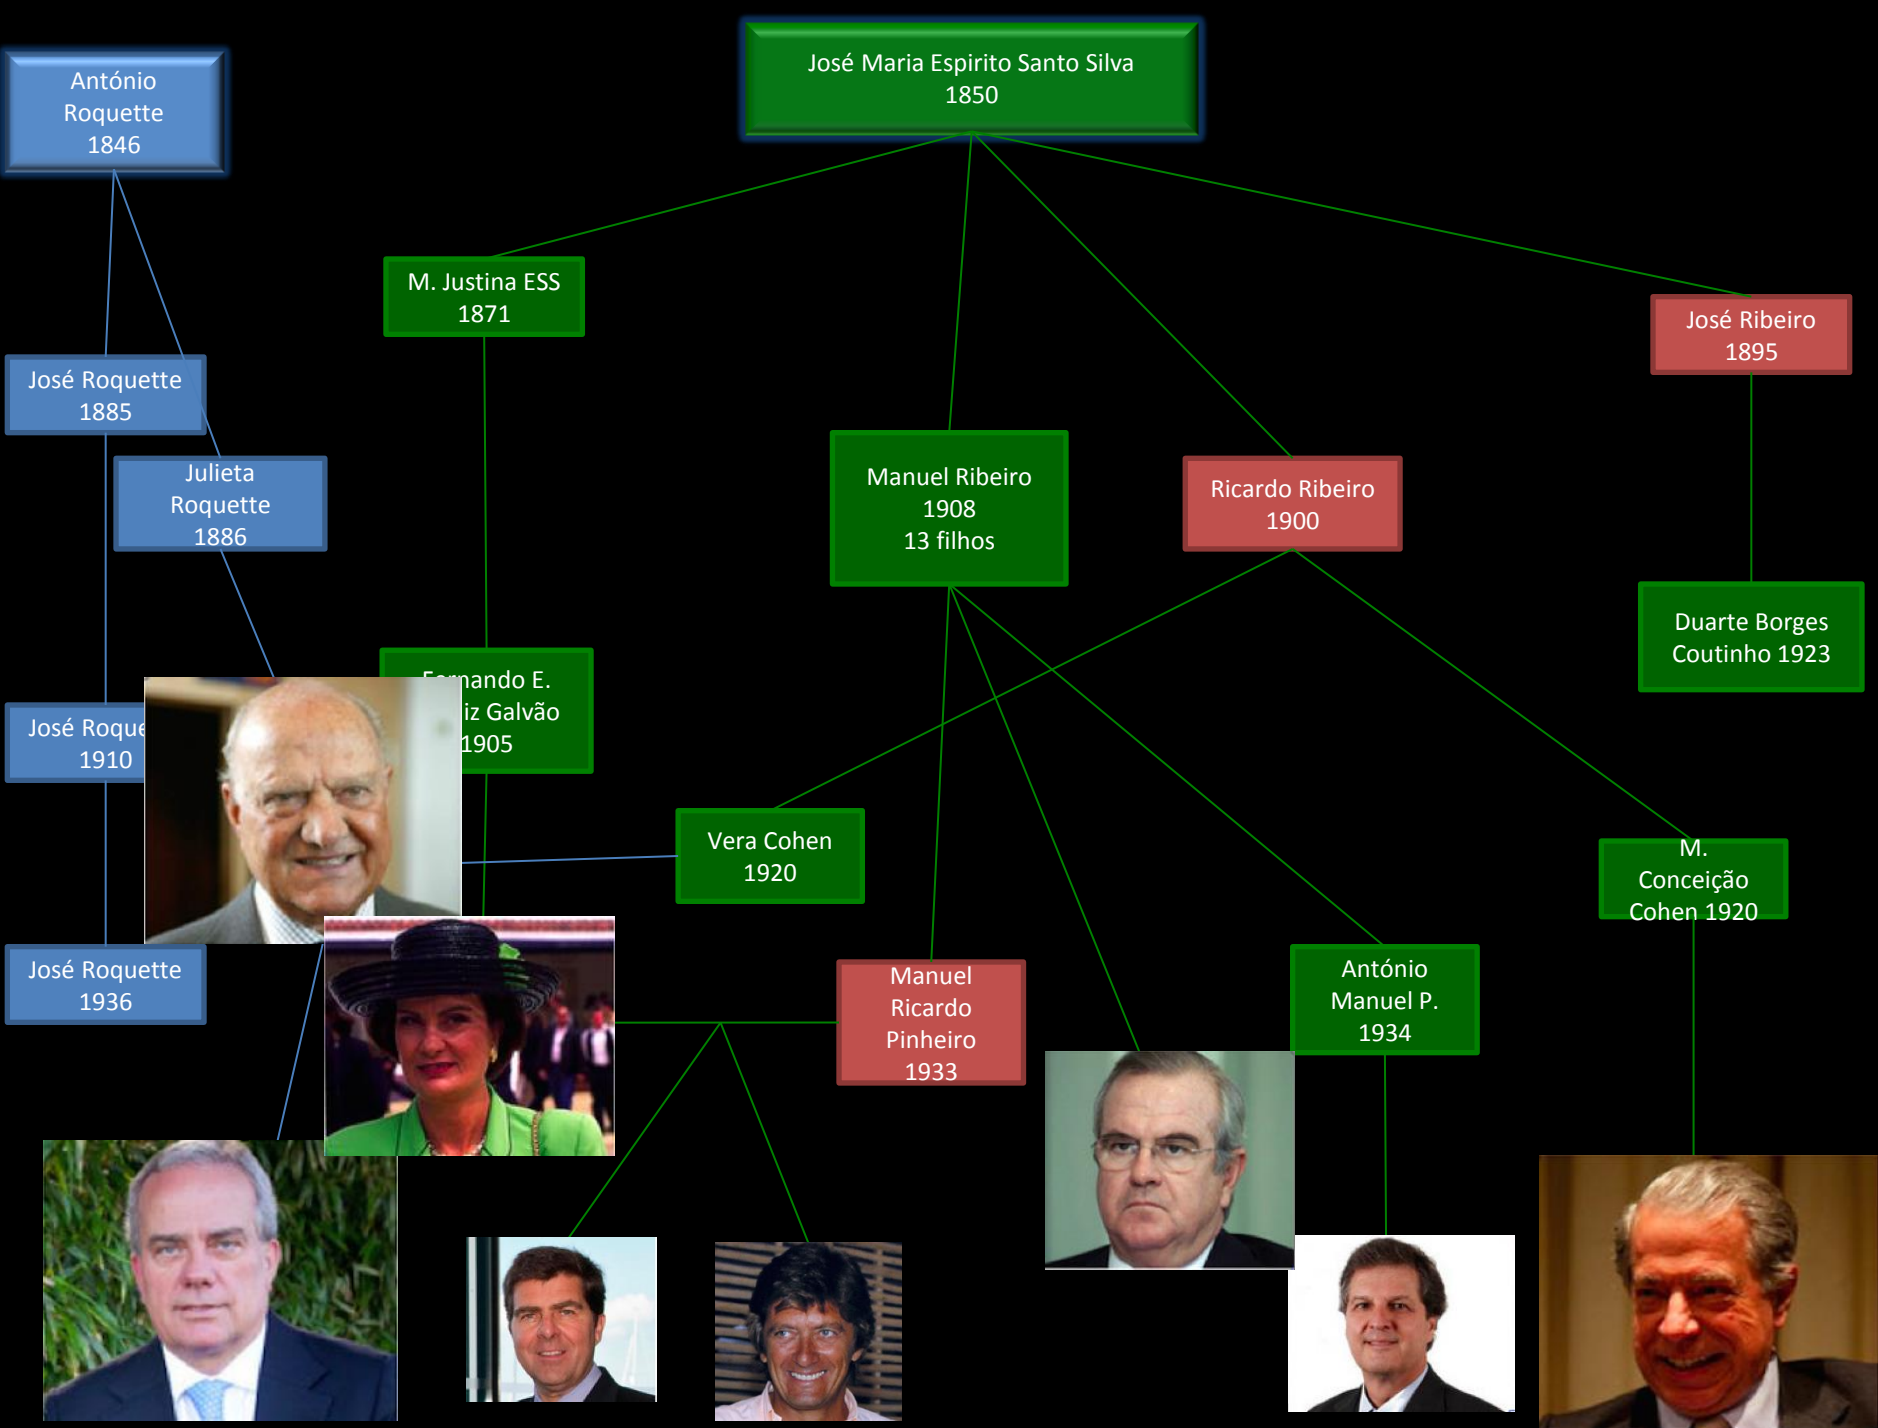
António Roquette 1846

José Maria Espirito Santo Silva 1850

M. Justina ESS 1871

José Ribeiro 1895

José Roquette 1885

Julieta Roquette 1886

Manuel Ribeiro 1908 13 filhos

Ricardo Ribeiro 1900

Duarte Borges Coutinho 1923

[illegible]rnando E. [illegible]iz Galvão 1905

José Roque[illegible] 1910

Vera Cohen 1920

M. Conceição Cohen 1920

José Roquette 1936

Manuel Ricardo Pinheiro 1933

António Manuel P. 1934